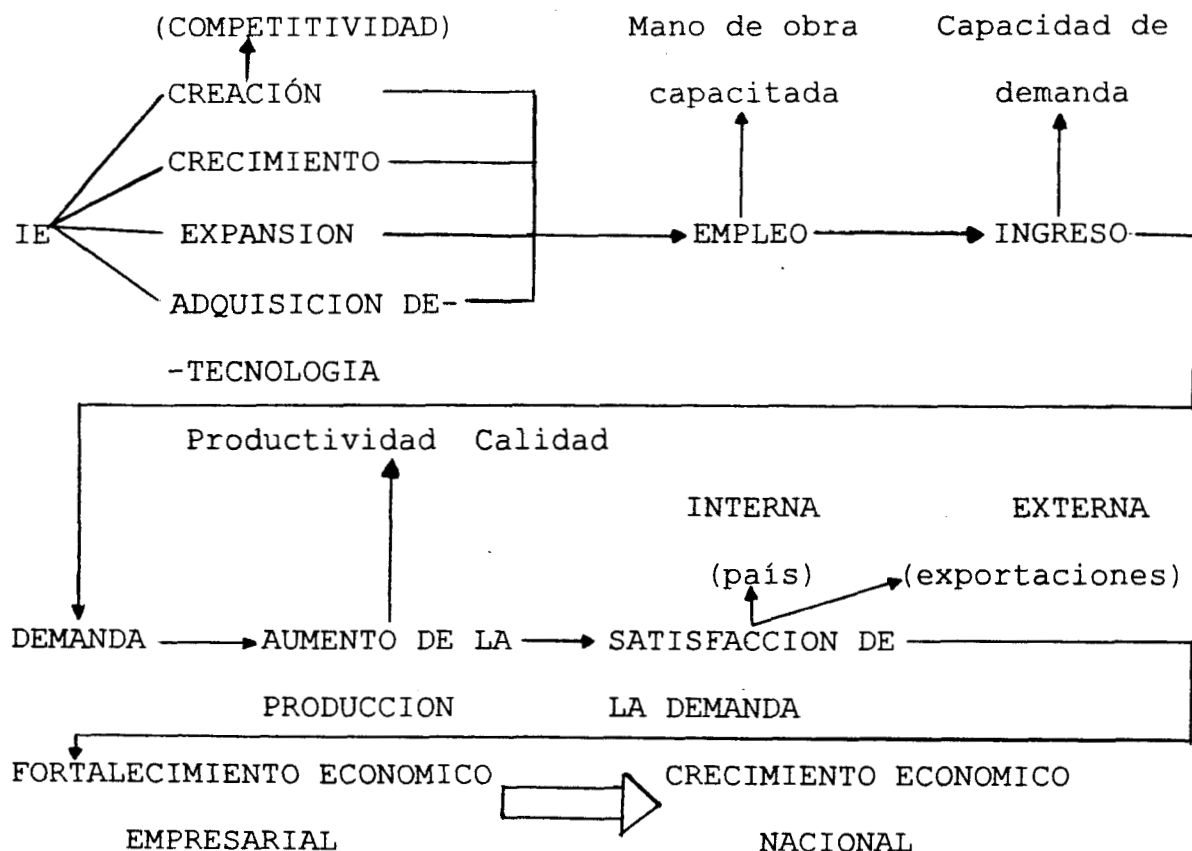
(COMPETITIVIDAD)
CREACIÓN
CRECIMIENTO
IE
EXPANSION
ADQUISICION DE-
-TECNOLOGIA

Mano de obra capacitada
EMPLEO

Capacidad de demanda
INGRESO

Productividad Calidad

INTERNA
(país)

EXTERNA
(exportaciones)

DEMANDA
AUMENTO DE LA PRODUCCION
SATISFACCION DE LA DEMANDA

FORTALECIMIENTO ECONOMICO EMPRESARIAL
CRECIMIENTO ECONOMICO NACIONAL